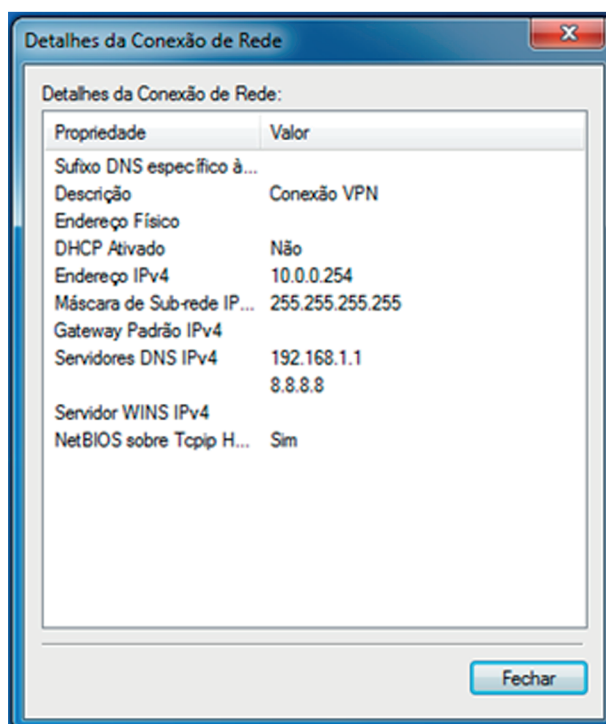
Detalhes da Conexão de Rede

Detalhes da Conexão de Rede:

| Propriedade | Valor |
|---|---|
| Sufixo DNS específico à... | |
| Descrição | Conexão VPN |
| Endereço Físico | |
| DHCP Ativado | Não |
| Endereço IPv4 | 10.0.0.254 |
| Máscara de Sub-rede IP... | 255.255.255.255 |
| Gateway Padrão IPv4 | |
| Servidores DNS IPv4 | 192.168.1.1 |
| | 8.8.8.8 |
| Servidor WINS IPv4 | |
| NetBIOS sobre Tcpip H... | Sim |

Fechar